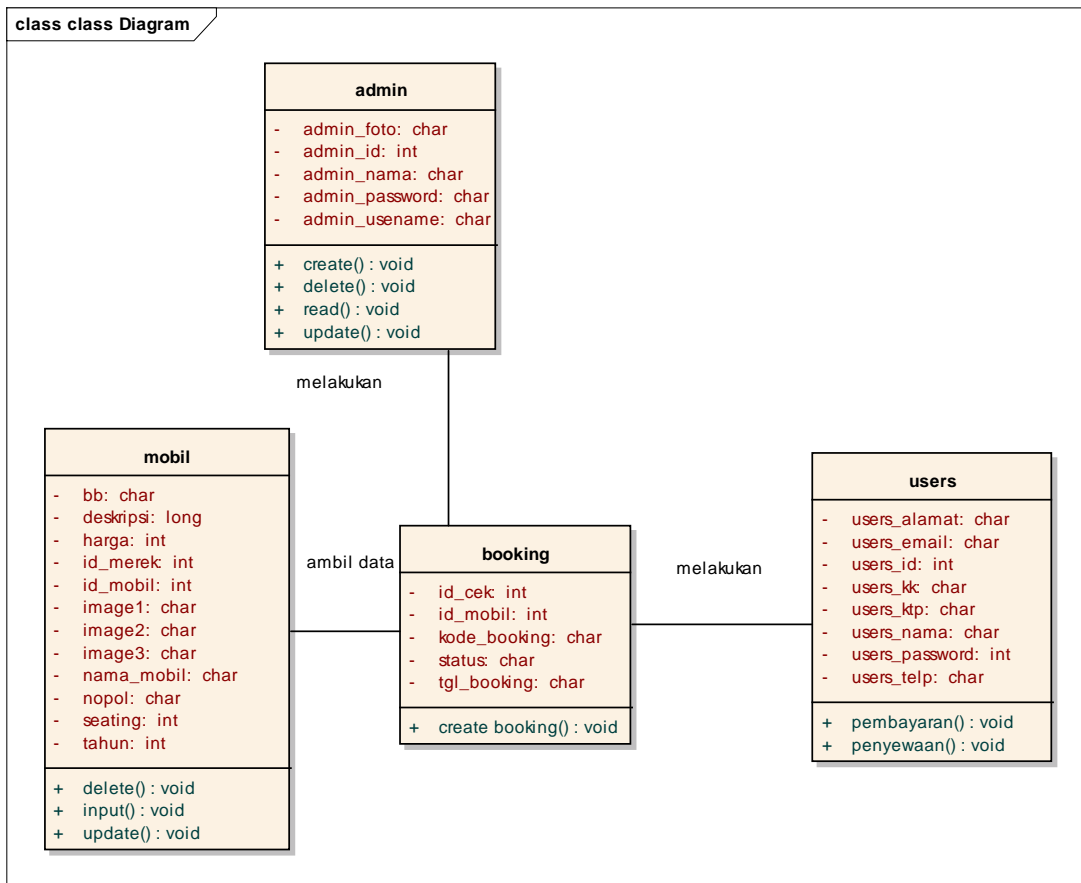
class class Diagram

admin

- admin_foto: char
- admin_id: int
- admin_nama: char
- admin_password: char
- admin_usename: char

+ create() : void
+ delete() : void
+ read() : void
+ update() : void

melakukan

mobil

- bb: char
- deskripsi: long
- harga: int
- id_merek: int
- id_mobil: int
- image1: char
- image2: char
- image3: char
- nama_mobil: char
- nopol: char
- seating: int
- tahun: int

+ delete() : void
+ input() : void
+ update() : void

ambil data

booking

- id_cek: int
- id_mobil: int
- kode_booking: char
- status: char
- tgl_booking: char

+ create booking() : void

melakukan

users

- users_alamat: char
- users_email: char
- users_id: int
- users_kk: char
- users_ktp: char
- users_nama: char
- users_password: int
- users_telp: char

+ pembayaran() : void
+ penyewaan() : void